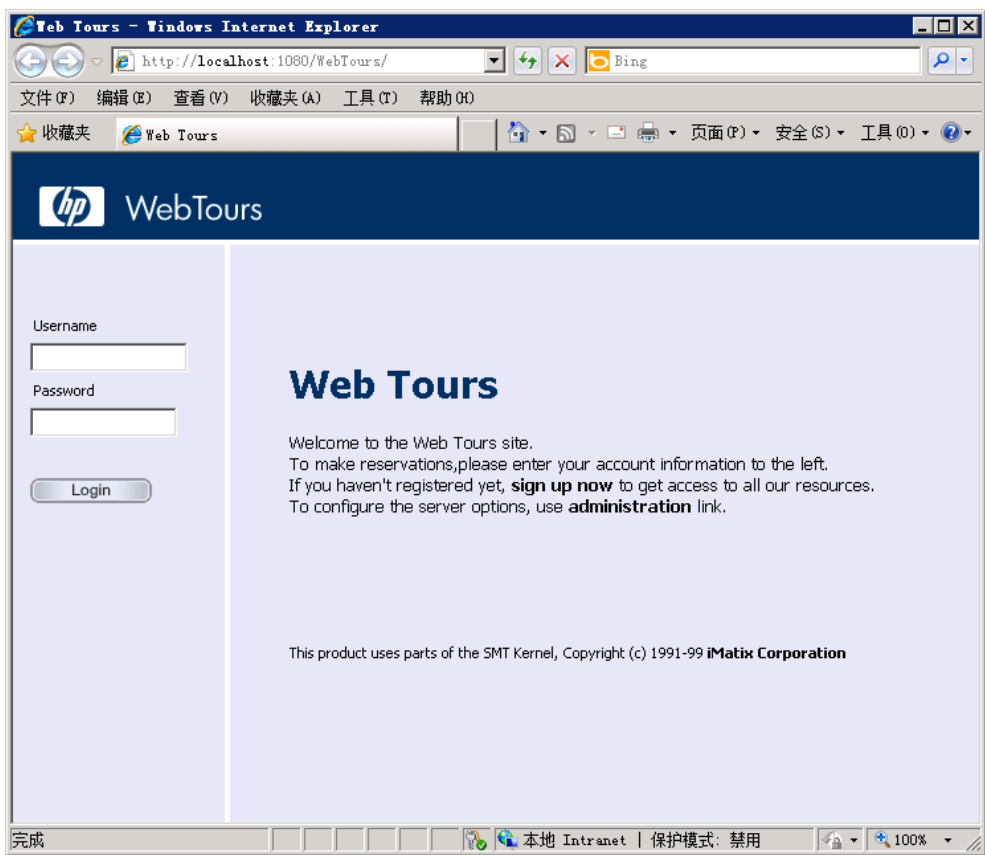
Web Tours - Windows Internet Explorer

http://localhost:1080/WebTours/

Bing

文件(F) 编辑(E) 查看(V) 收藏夹(A) 工具(T) 帮助(H)

收藏夹 Web Tours

页面(P) 安全(S) 工具(O)

hp WebTours

Username

Password

Login

Web Tours

Welcome to the Web Tours site.
To make reservations,please enter your account information to the left.
If you haven't registered yet, **sign up now** to get access to all our resources.
To configure the server options, use **administration** link.

This product uses parts of the SMT Kernel, Copyright (c) 1991-99 **iMatix Corporation**

完成 本地 Intranet | 保护模式: 禁用 100%